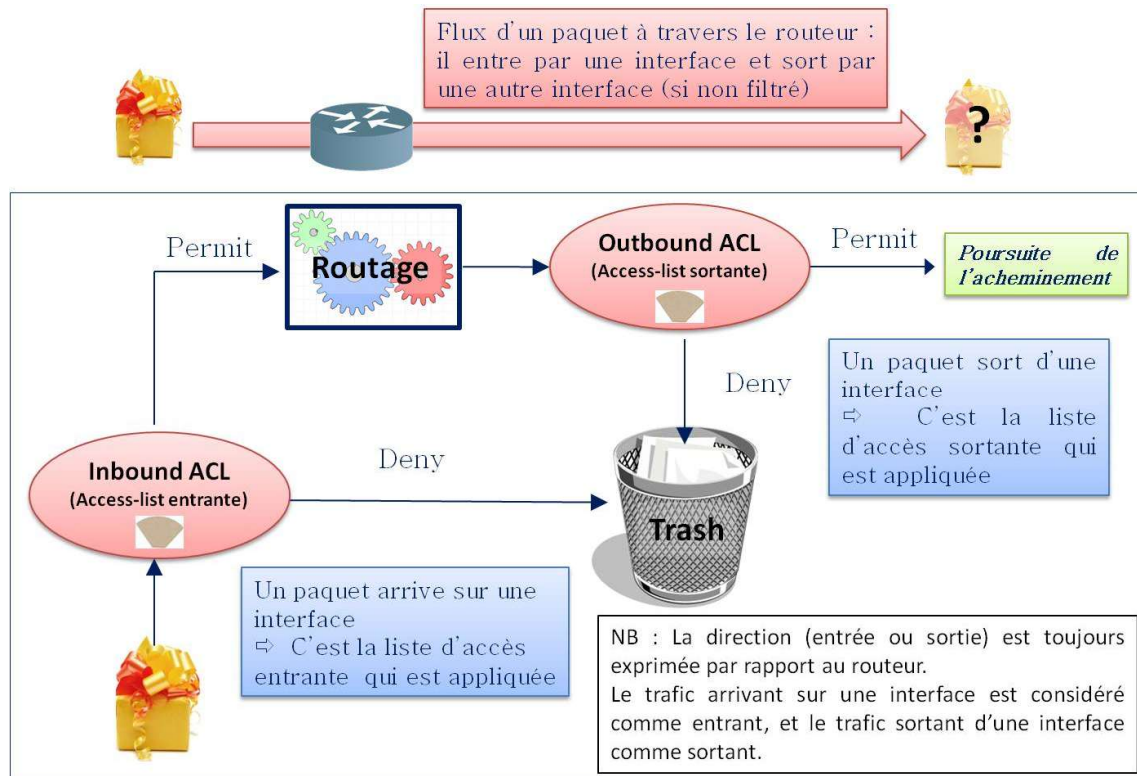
Flux d'un paquet à travers le routeur : il entre par une interface et sort par une autre interface (si non filtré)

?

Permit

Routage

Outbound ACL
(Access-list sortante)

Permit

Poursuite de l'acheminement

Deny

Un paquet sort d'une interface
⇨ C'est la liste d'accès sortante qui est appliquée

Inbound ACL
(Access-list entrante)

Deny

Trash

Un paquet arrive sur une interface
⇨ C'est la liste d'accès entrante qui est appliquée

NB : La direction (entrée ou sortie) est toujours exprimée par rapport au routeur.
Le trafic arrivant sur une interface est considéré comme entrant, et le trafic sortant d'une interface comme sortant.